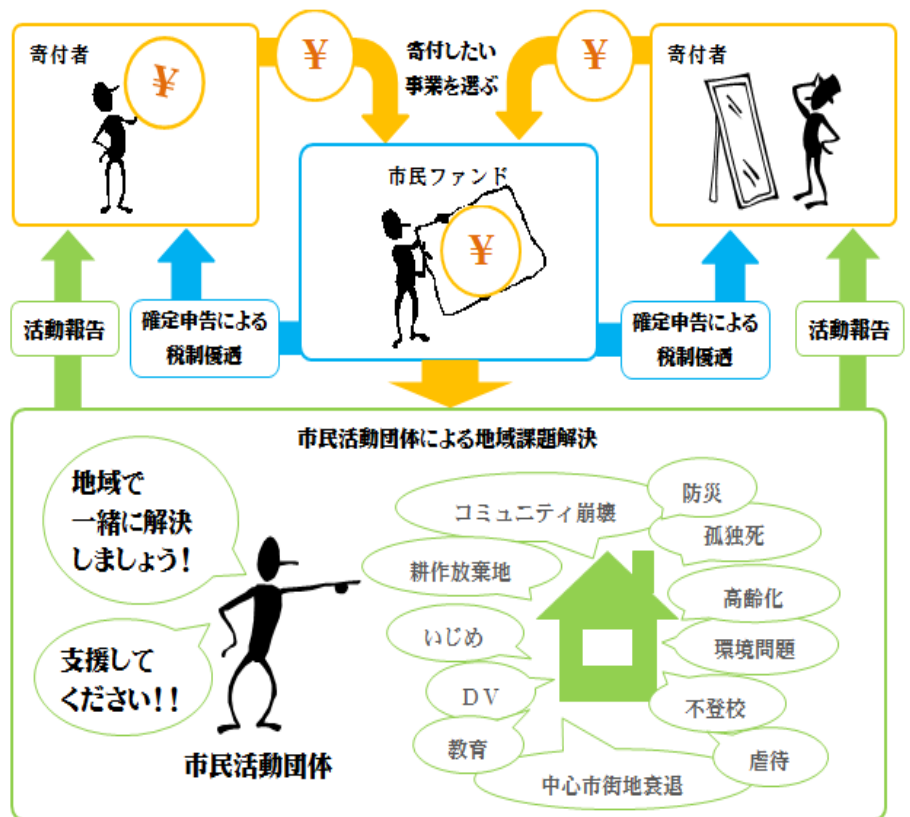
寄付者

¥

¥

寄付したい
事業を選ぶ

¥

寄付者

市民ファンド

¥

活動報告

確定申告による
税制優遇

確定申告による
税制優遇

活動報告

市民活動団体による地域課題解決

地域で
一緒に解決
しましょう！

支援して
ください！！

市民活動団体

コミュニティ崩壊

防災

孤独死

耕作放棄地

高齢化

いじめ

環境問題

ＤＶ

不登校

教育

虐待

中心市街地衰退